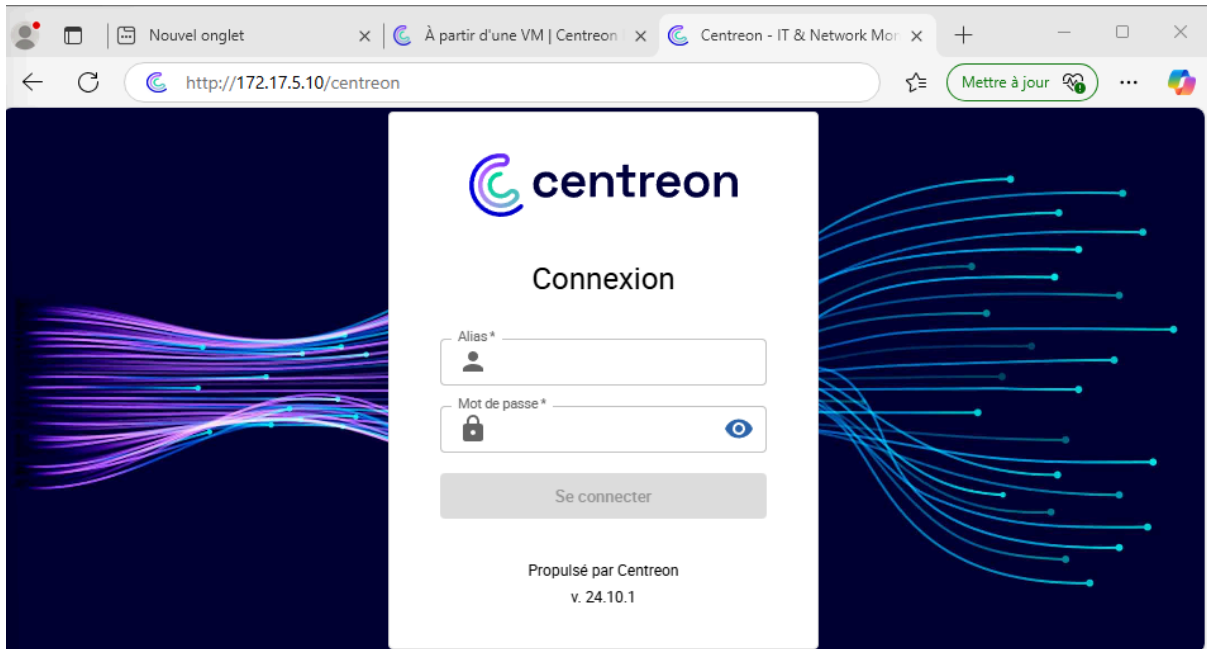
Nouvel onglet
À partir d'une VM | Centreon
Centreon - IT & Network Mon
http://172.17.5.10/centreon
Mettre à jour

centreon

Connexion

Alias *

Mot de passe *

Se connecter

Propulsé par Centreon
v. 24.10.1